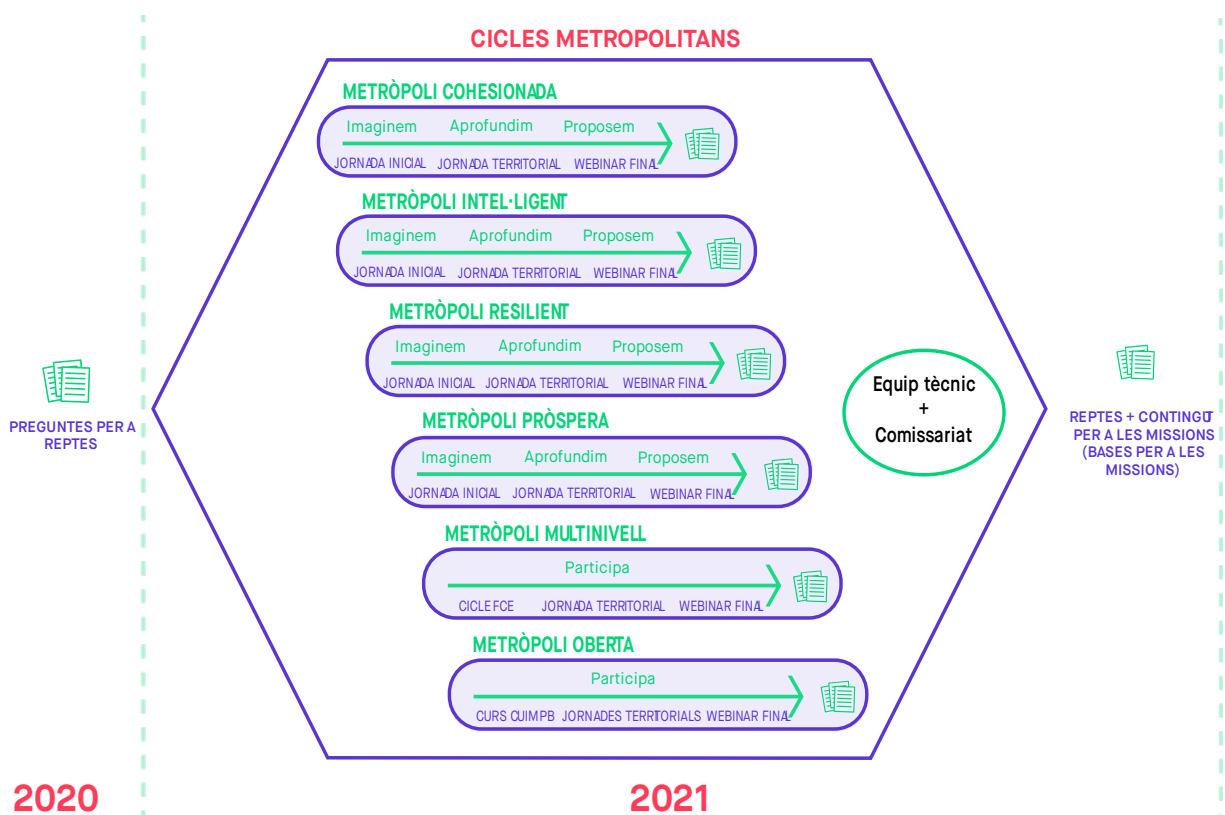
CICLES METROPOLITANS

PREGUNTES PER A REPTES

METRÒPOLI COHESIONADA

Imaginem Aprofundim Proposem

JORNADA INICIAL JORNADA TERRITORIAL WEBINAR FINAL

METRÒPOLI INTEL·LIGENT

Imaginem Aprofundim Proposem

JORNADA INICIAL JORNADA TERRITORIAL WEBINAR FINAL

METRÒPOLI RESILIENT

Imaginem Aprofundim Proposem

JORNADA INICIAL JORNADA TERRITORIAL WEBINAR FINAL

METRÒPOLI PRÒSPERA

Imaginem Aprofundim Proposem

JORNADA INICIAL JORNADA TERRITORIAL WEBINAR FINAL

METRÒPOLI MULTINIVELL

Participa

CICLE FCE JORNADA TERRITORIAL WEBINAR FINAL

METRÒPOLI OBERTA

Participa

CURS CUIMPB JORNADES TERRITORIALS WEBINAR FINAL

Equip tècnic + Comissariat

REPTES + CONTINGUT PER A LES MISSIONS (BASES PER A LES MISSIONS)

2020

2021